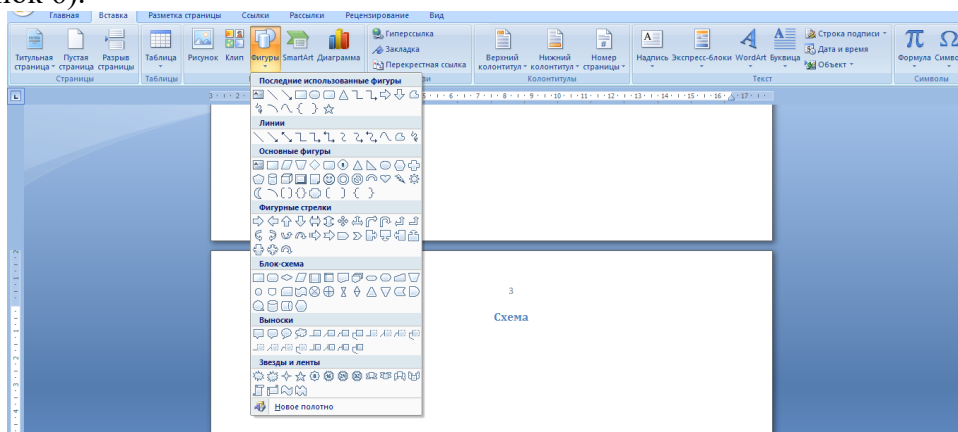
нок 6).

Главная Вставка Разметка страницы Ссылки Рассылки Рецензирование Вид

Титульная страница Пустая страница Разрыв страницы
Страницы

Таблица
Таблицы

Рисунок Клип Фигуры SmartArt Диаграмма

Гиперссылка
Закладка
Перекрестная ссылка

Верхний колонтитул Нижний колонтитул Номер страницы
Колонтитулы

Надпись Экспресс-блоки WordArt Буквица
Строка подписи
Дата и время
Объект
Текст

Формула Симво
Символы

Последние использованные фигуры
Линии
Основные фигуры
Фигурные стрелки
Блок-схема
Выноски
Звезды и ленты
Новое полотно

3

Схема